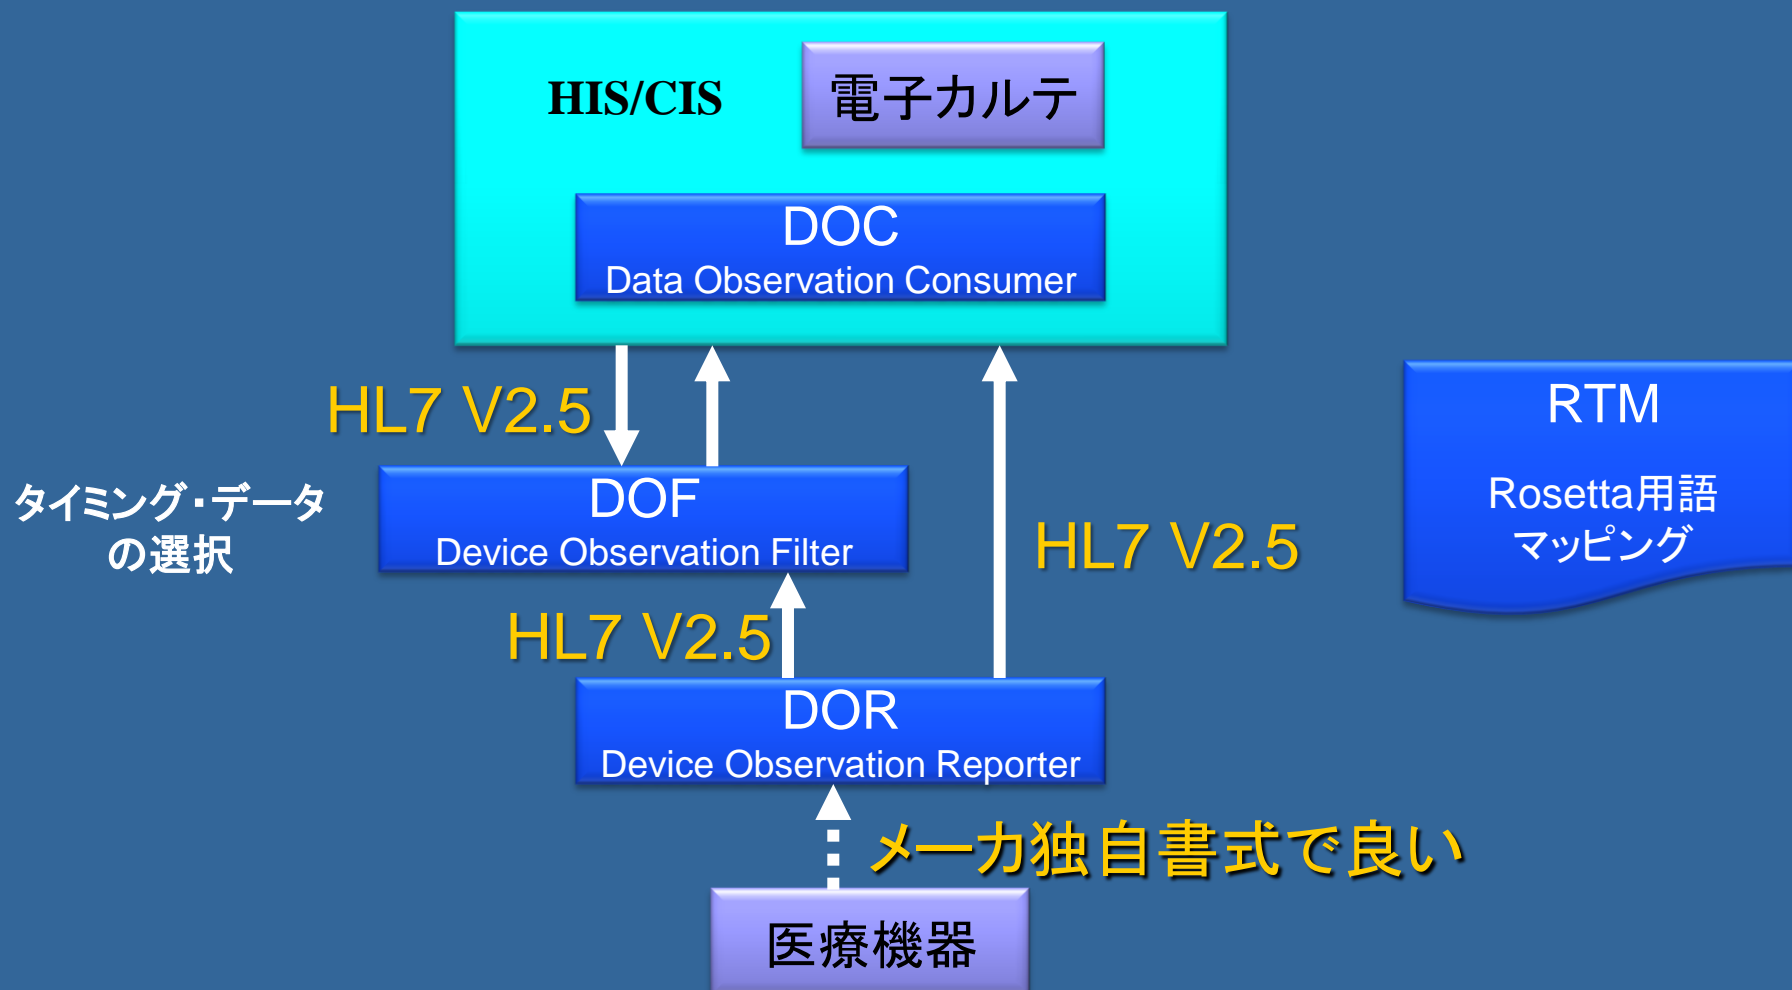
HIS/CIS

電子カルテ

DOC
Data Observation Consumer

HL7 V2.5

タイミング・データの選択

DOF
Device Observation Filter

HL7 V2.5

HL7 V2.5

RTM
Rosetta用語
マッピング

DOR
Device Observation Reporter

メーカ独自書式で良い

医療機器